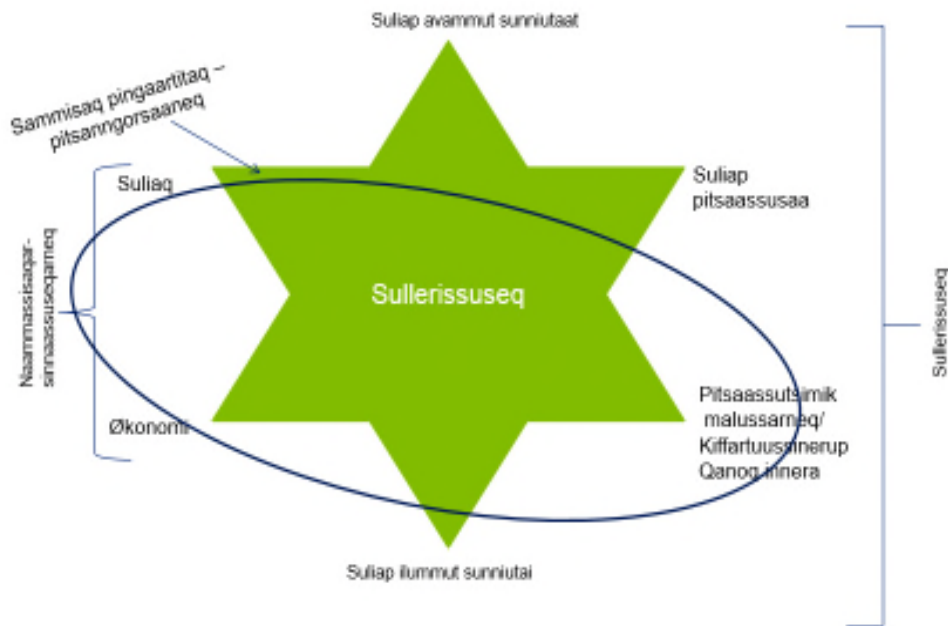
Suliap avammut sunniutaat

Sammisaq pingaartitaq – pitsanngorsaaneq

Suliaq

Naammassisaqarsinnaassuseqarneq

Økonomi

Sullerissuseq

Suliap pitsaassusaa

Pitsaassutsimik malussarneq/ Kiffartuussinerup Qanoq innera

Suliap ilummut sunniutai

Sullerissuseq